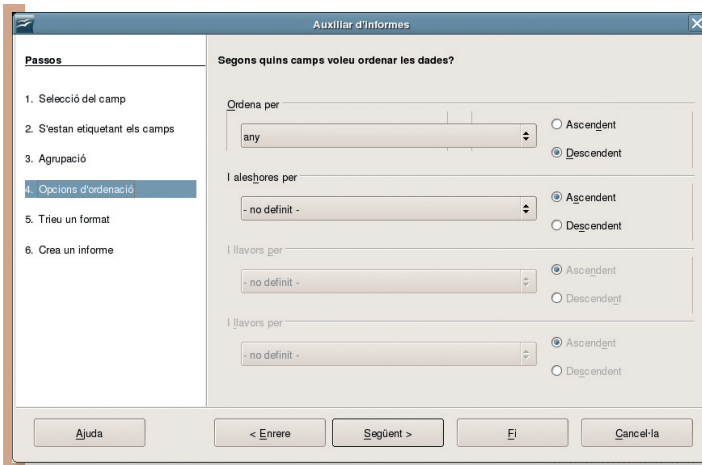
Auxiliar d'informes

Passos

1. Selecció del camp

2. S'estan etiquetant els camps

3. Agrupació

4. Opcions d'ordenació

5. Trieu un format

6. Crea un informe

Segons quins camps voleu ordenar les dades?

Ordena per

any

Ascendent

Descendent

I aleshores per

- no definit -

Ascendent

Descendent

I llavors per

- no definit -

Ascendent

Descendent

I llavors per

- no definit -

Ascendent

Descendent

Ajuda

< Enrere

Següent >

Fi

Cancel·la